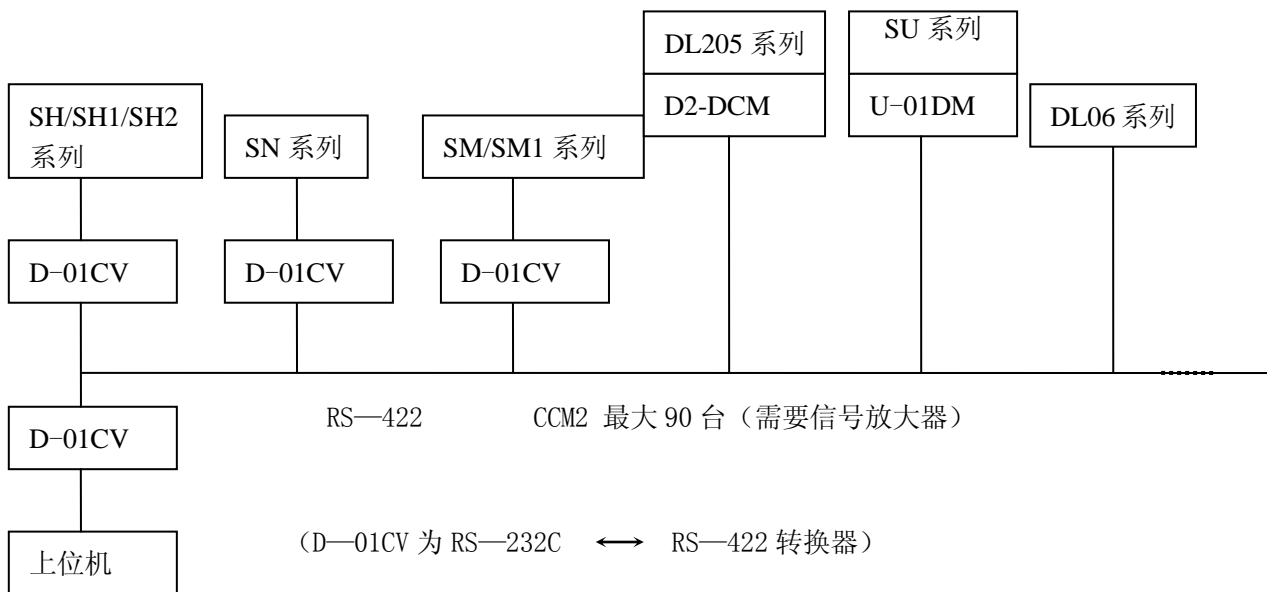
DL205 系列

D2-DCM

SU 系列

U-01DM

SH/SH1/SH2 系列

SN 系列

SM/SM1 系列

DL06 系列

D-01CV

D-01CV

D-01CV

D-01CV

RS—422　　CCM2 最大 90 台（需要信号放大器）

上位机

（D—01CV 为 RS—232C ⟷ RS—422 转换器）